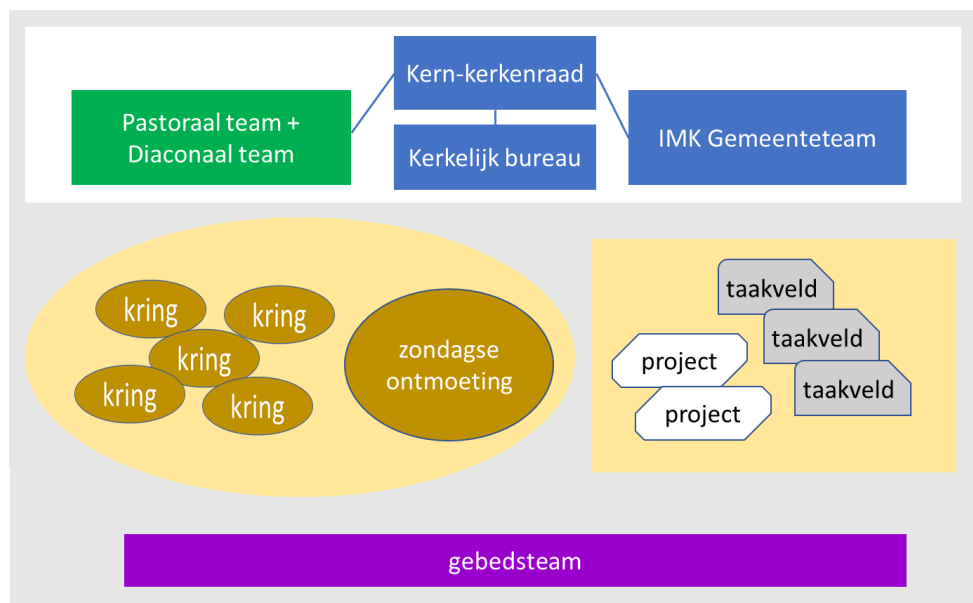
Kern-kerkenraad

Pastoraal team + Diaconaal team

Kerkelijk bureau

IMK Gemeenteteam

kring

kring

kring

kring

kring

zondagse ontmoeting

taakveld

taakveld

taakveld

project

project

gebedsteam